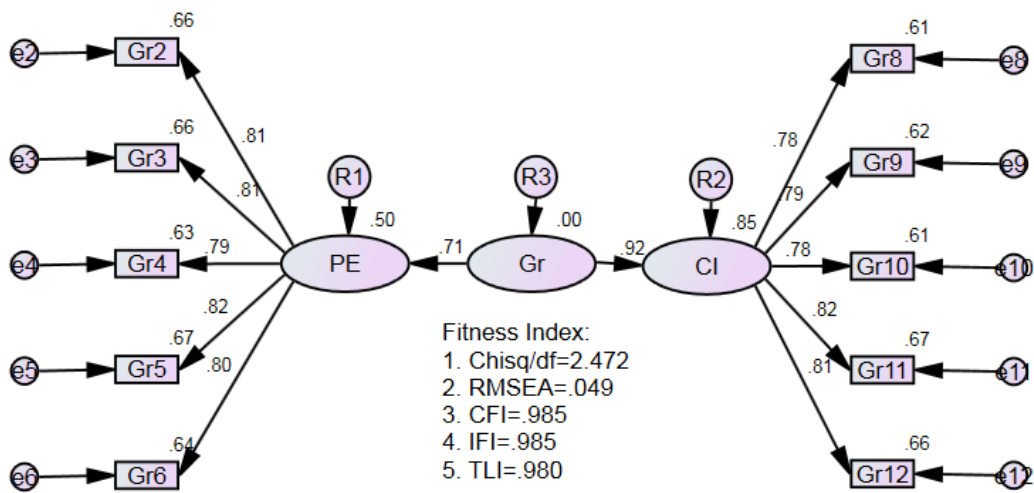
.66
e2
Gr2
.81
.66
e3
Gr3
.81
R1
.50
.63
e4
Gr4
.79
PE
.71
R3
Gr
.00
.92
R2
CI
.85
.82
.67
e5
Gr5
.80
.64
e6
Gr6
.61
Gr8
e8
.78
.62
Gr9
e9
.79
.61
.78
Gr10
e10
.82
.67
Gr11
e11
.81
.66
Gr12
e12

Fitness Index:
1. Chisq/df=2.472
2. RMSEA=.049
3. CFI=.985
4. IFI=.985
5. TLI=.980